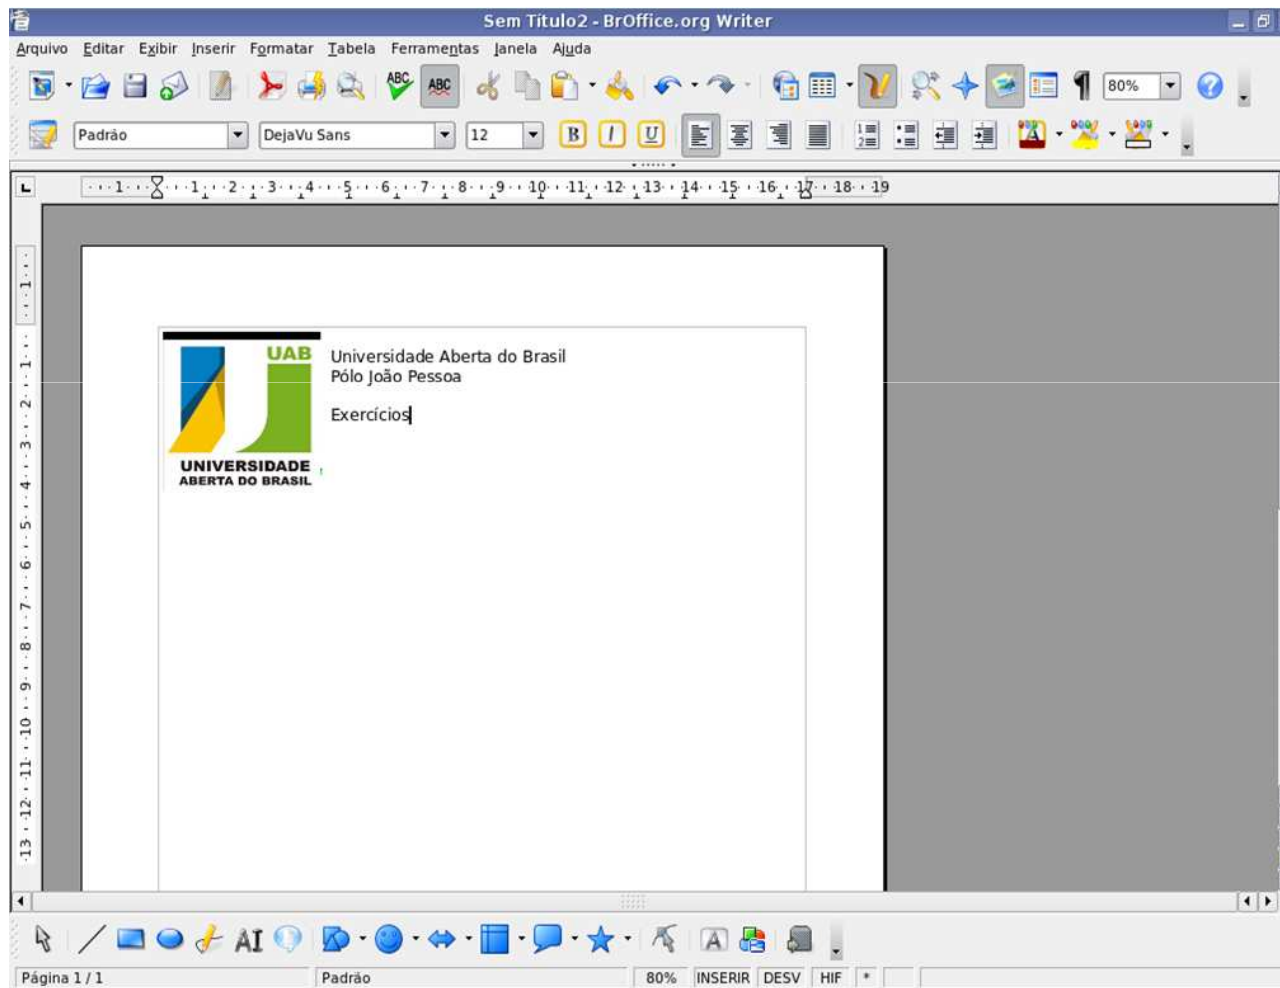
Sem Titulo2 - BrOffice.org Writer

Arquivo Editar Exibir Inserir Formatar Tabela Ferramentas Janela Ajuda

80%

Padrão DejaVu Sans 12

· · · 1 · · · 1 · · 2 · · 3 · · 4 · · 5 · · 6 · · 7 · · 8 · · 9 · · 10 · · 11 · · 12 · · 13 · · 14 · · 15 · · 16 · · 17 · · 18 · · 19

1 · 1 · 2 · 3 · 4 · 5 · 6 · 7 · 8 · 9 · 10 · 11 · 12 · 13

UAB
UNIVERSIDADE
ABERTA DO BRASIL

Universidade Aberta do Brasil
Pólo João Pessoa

Exercícios

AI

Página 1 / 1 | Padrão | 80% | INSERIR | DESV | HIF | *